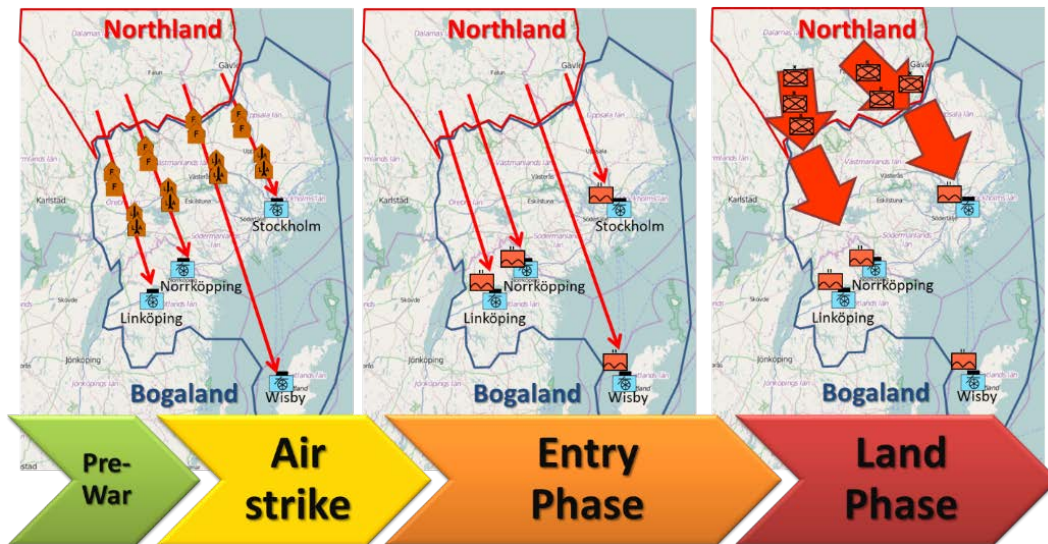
Northland

Stockholm

Norrköpping

Linköping

Bogaland

Wisby

Northland

Stockholm

Norrköpping

Linköping

Bogaland

Wisby

Northland

Norrköpping

Linköping

Bogaland

Wisby

Pre-War

Air strike

Entry Phase

Land Phase